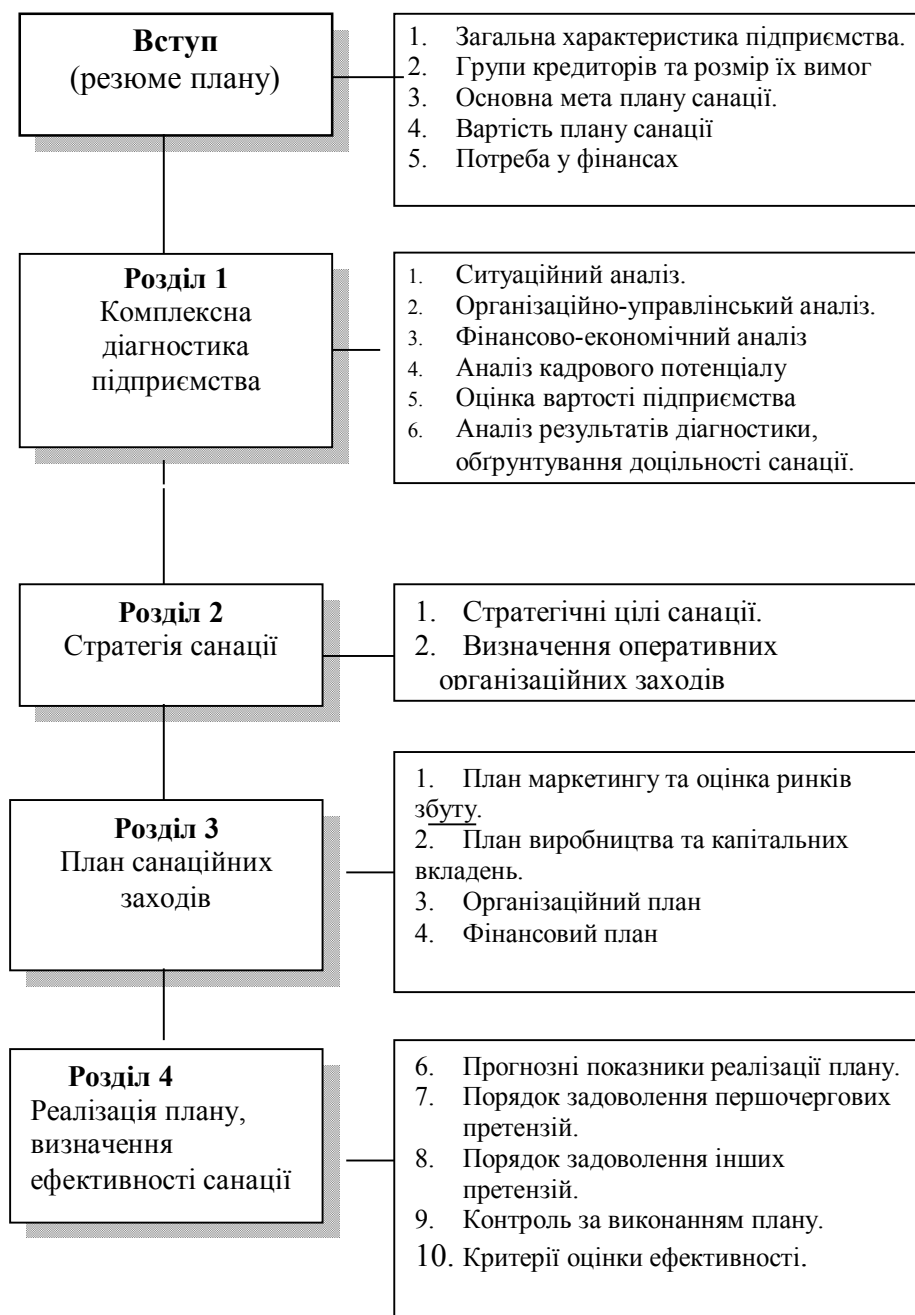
**Вступ**
(резюме плану)

1. Загальна характеристика підприємства.
2. Групи кредиторів та розмір їх вимог
3. Основна мета плану санації.
4. Вартість плану санації
5. Потреба у фінансах

**Розділ 1**
Комплексна діагностика підприємства

1. Ситуаційний аналіз.
2. Організаційно-управлінський аналіз.
3. Фінансово-економічний аналіз
4. Аналіз кадрового потенціалу
5. Оцінка вартості підприємства
6. Аналіз результатів діагностики, обгрунтування доцільності санації.

**Розділ 2**
Стратегія санації

1. Стратегічні цілі санації.
2. Визначення оперативних організаційних заходів

**Розділ 3**
План санаційних заходів

1. План маркетингу та оцінка ринків збуту.
2. План виробництва та капітальних вкладень.
3. Організаційний план
4. Фінансовий план

**Розділ 4**
Реалізація плану, визначення ефективності санації

6. Прогнозні показники реалізації плану.
7. Порядок задоволення першочергових претензій.
8. Порядок задоволення інших претензій.
9. Контроль за виконанням плану.
10. Критерії оцінки ефективності.